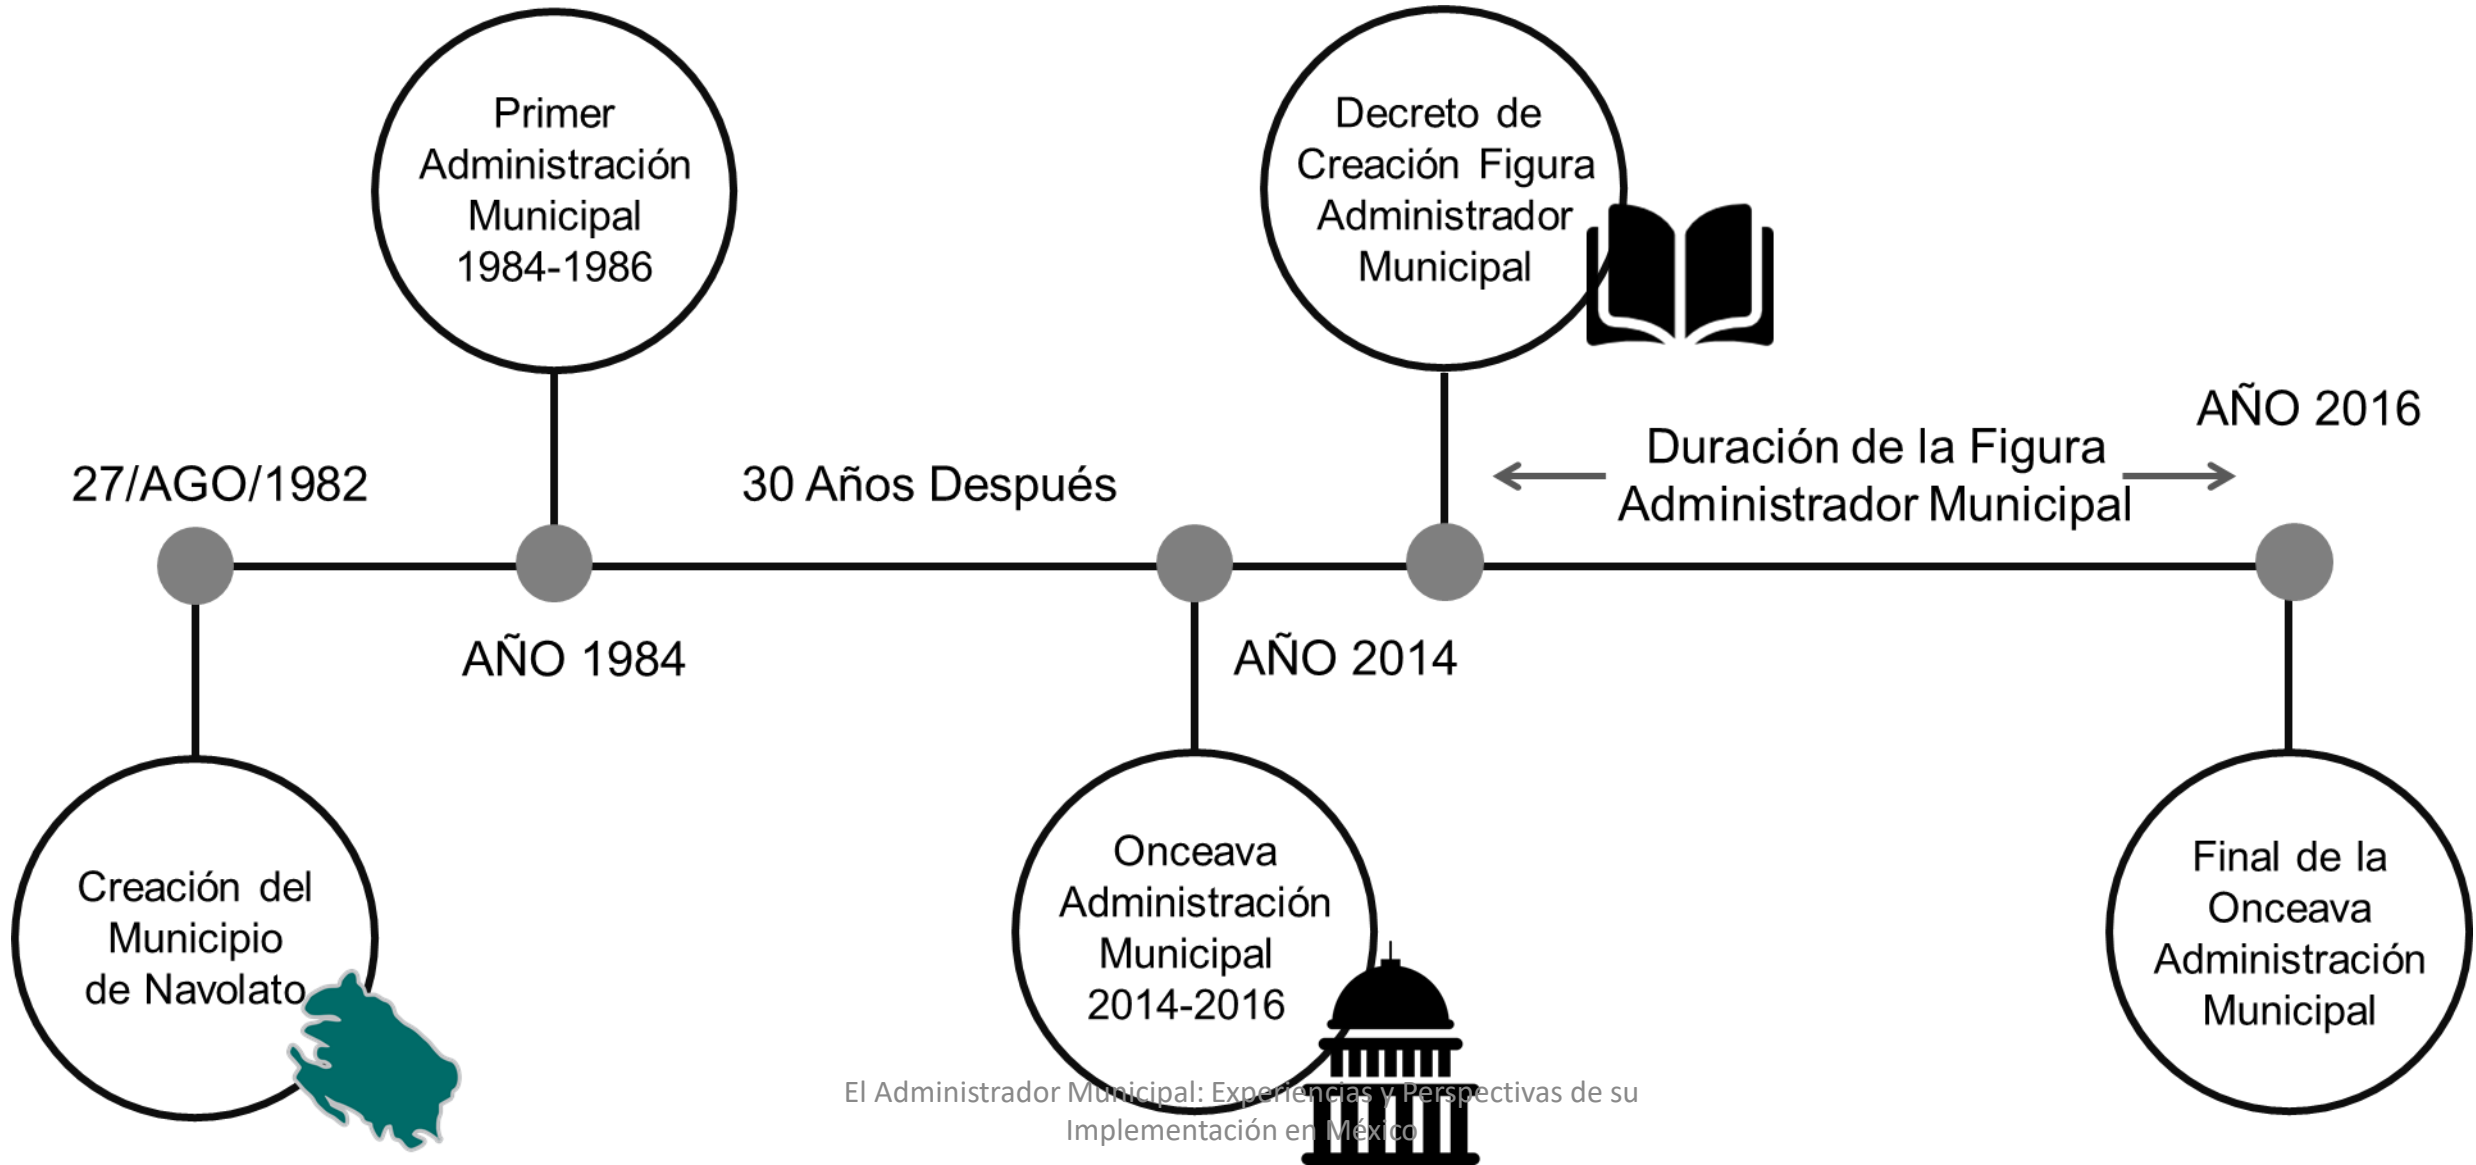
Primer Administración Municipal 1984-1986

Decreto de Creación Figura Administrador Municipal

AÑO 2016

27/AGO/1982

30 Años Después

Duración de la Figura Administrador Municipal

AÑO 1984

AÑO 2014

Creación del Municipio de Navolato

Onceava Administración Municipal 2014-2016

Final de la Onceava Administración Municipal

El Administrador Municipal: Experiencias y Perspectivas de su Implementación en México